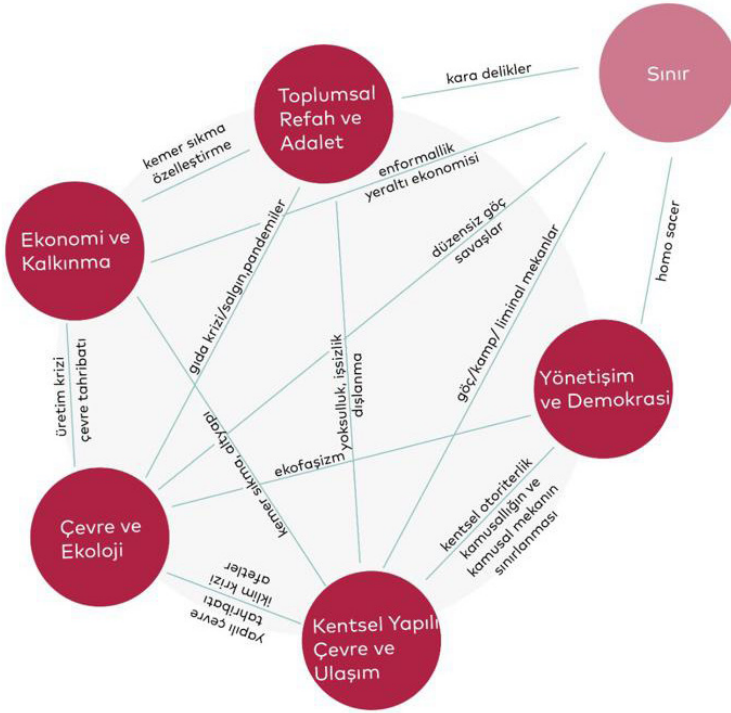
Toplumsal Refah ve Adalet

Sınır

kara delikler

kemer sıkma özelleştirme

enformallik yeraltı ekonomisi

Ekonomi ve Kalkınma

gıda krizi/salgın,pandemiler

düzensiz göç savaşlar

homo sacer

göç/kamp/ liminal mekanlar

yoksulluk, işsizlik dışlanma

üretim krizi çevre tahribatı

Yönetişim ve Demokrasi

kemer sıkma, altyapı

ekofaşizm

Çevre ve Ekoloji

kentsel otoriterlik kamusallığın ve kamusal mekanın sınırlanması

afetler iklim krizi

yapılı çevre tahribatı

Kentsel Yapılı Çevre ve Ulaşım